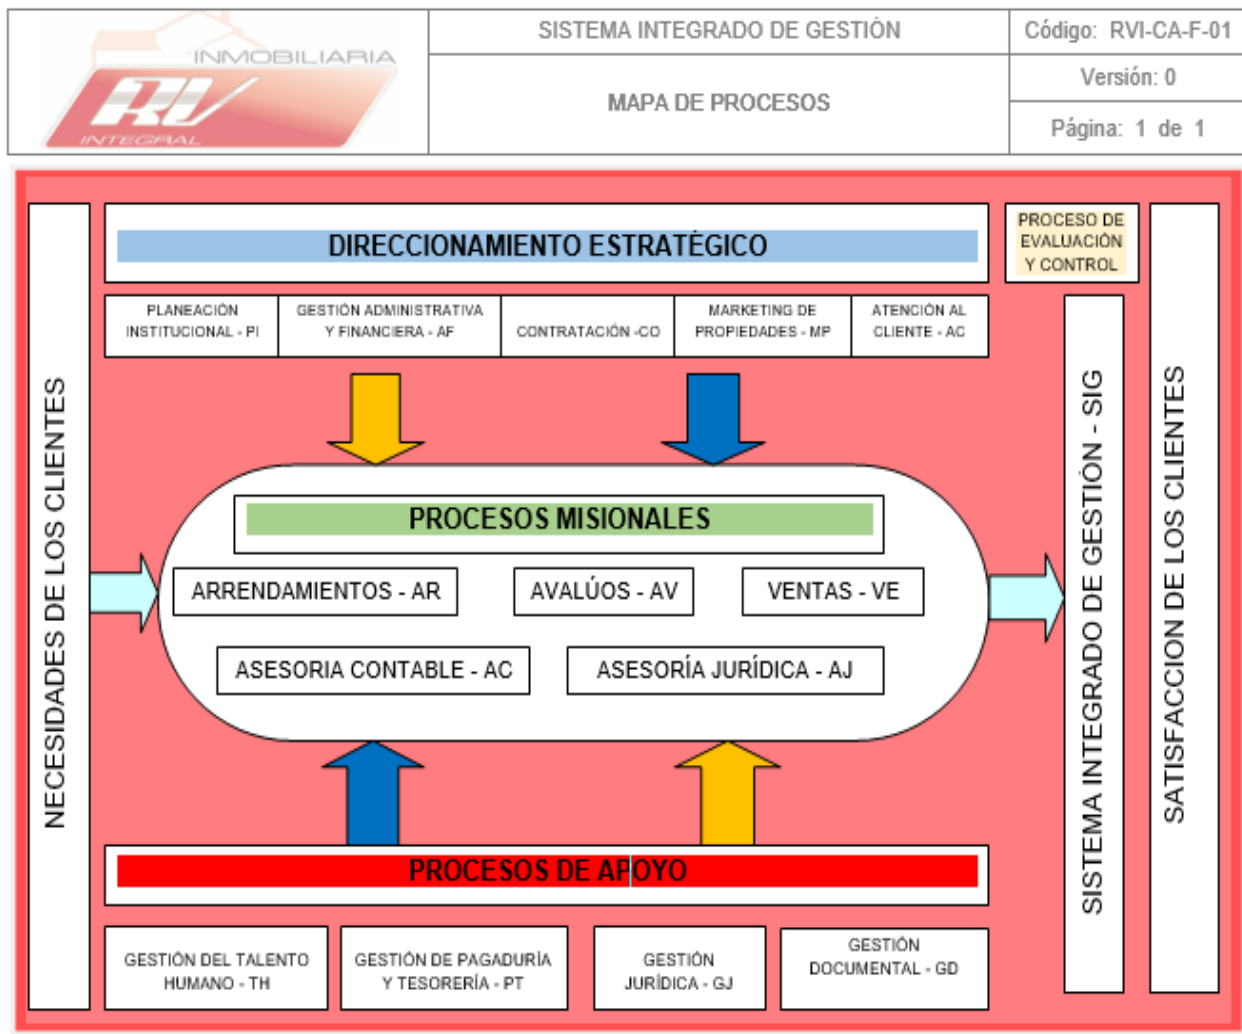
INMOBILIARIA RV INTEGRAL

| | SISTEMA INTEGRADO DE GESTIÓN | Código: RVI-CA-F-01 |
|---|---|---|
| | MAPA DE PROCESOS | Versión: 0 |
| | | Página: 1 de 1 |

NECESIDADES DE LOS CLIENTES

DIRECCIONAMIENTO ESTRATÉGICO

PROCESO DE EVALUACIÓN Y CONTROL

PLANEACIÓN INSTITUCIONAL - PI

GESTIÓN ADMINISTRATIVA Y FINANCIERA - AF

CONTRATACIÓN -CO

MARKETING DE PROPIEDADES - MP

ATENCIÓN AL CLIENTE - AC

PROCESOS MISIONALES

ARRENDAMIENTOS - AR

AVALÚOS - AV

VENTAS - VE

ASESORIA CONTABLE - AC

ASESORÍA JURÍDICA - AJ

PROCESOS DE APOYO

GESTIÓN DEL TALENTO HUMANO - TH

GESTIÓN DE PAGADURÍA Y TESORERÍA - PT

GESTIÓN JURÍDICA - GJ

GESTIÓN DOCUMENTAL - GD

SISTEMA INTEGRADO DE GESTIÓN - SIG

SATISFACCION DE LOS CLIENTES